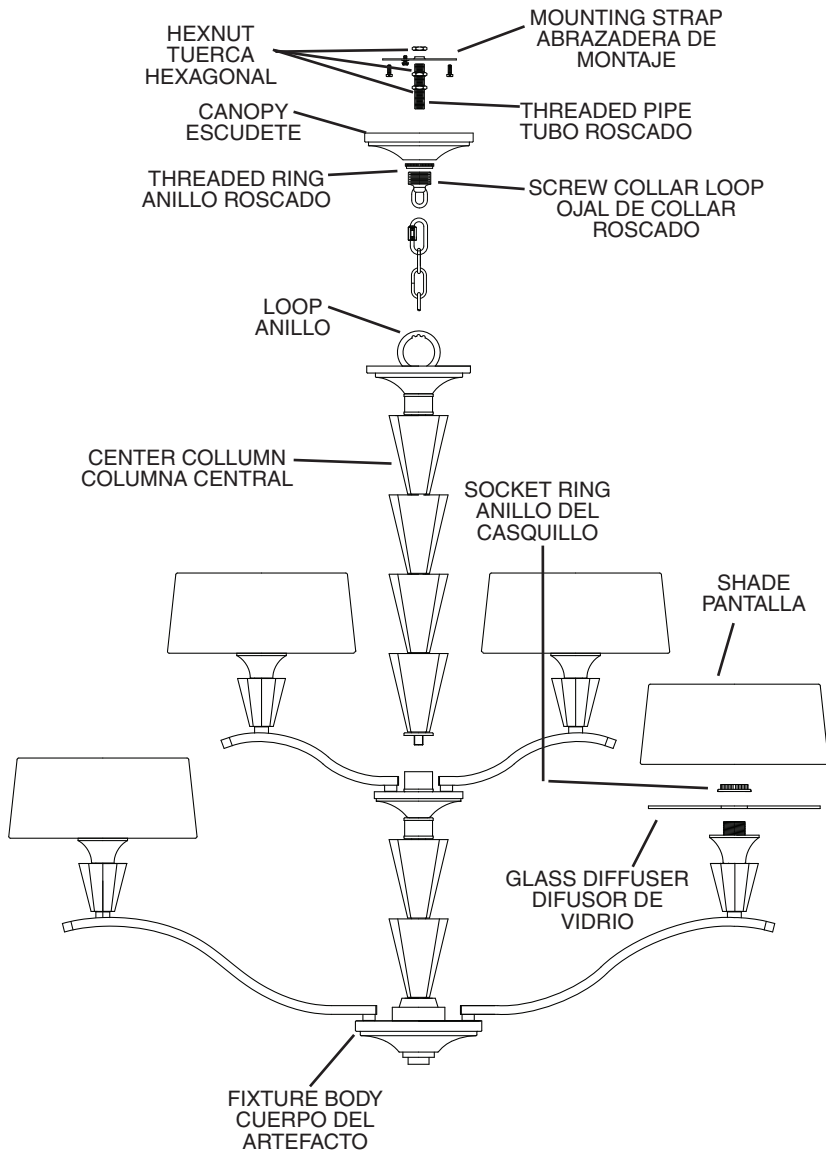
HEXNUT
TUERCA
HEXAGONAL

MOUNTING STRAP
ABRAZADERA DE
MONTAJE

THREADED PIPE
TUBO ROSCADO

CANOPY
ESCUDETE

THREADED RING
ANILLO ROSCADO

SCREW COLLAR LOOP
OJAL DE COLLAR
ROSCADO

LOOP
ANILLO

CENTER COLLUMN
COLUMNA CENTRAL

SOCKET RING
ANILLO DEL
CASQUILLO

SHADE
PANTALLA

GLASS DIFFUSER
DIFUSOR DE
VIDRIO

FIXTURE BODY
CUERPO DEL
ARTEFACTO